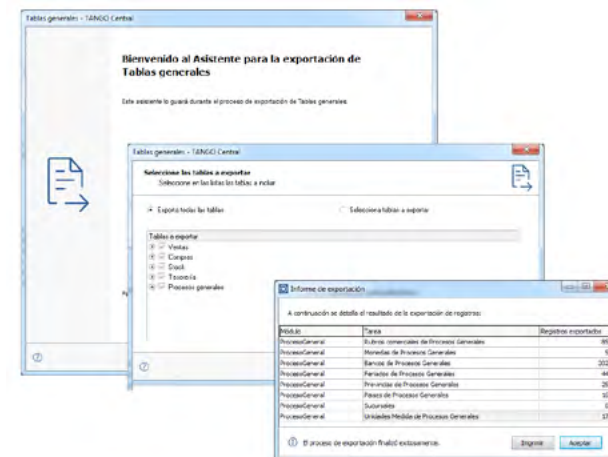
Tablas generales - TANGO Central

Bienvenido al Asistente para la exportación de Tablas generales

Este asistente lo guiará durante el proceso de exportación de Tablas generales.

Tablas generales - TANGO Central

Seleccione las tablas a exportar

Seleccione en las listas las tablas a incluir

Exportar todas las tablas

Seleccionar tablas a exportar

Tablas a exportar

Ventas

Compras

Stock

Tesorería

Procesos generales

Informe de exportación

A continuación se detalla el resultado de la exportación de registros:

| Módulo | Tarea | Registros exportados |
|---|---|---|
| ProcesosGeneral | Rubros comerciales de Procesos Generales | 85 |
| ProcesosGeneral | Monedas de Procesos Generales | 5 |
| ProcesosGeneral | Bancos de Procesos Generales | 202 |
| ProcesosGeneral | Períodos de Procesos Generales | 44 |
| ProcesosGeneral | Provincias de Procesos Generales | 25 |
| ProcesosGeneral | Países de Procesos Generales | 10 |
| ProcesosGeneral | Sucursales | 5 |
| ProcesosGeneral | Unidades Medida de Procesos Generales | 17 |

El proceso de exportación finalizó exitosamente.

Imprimir

Aceptar